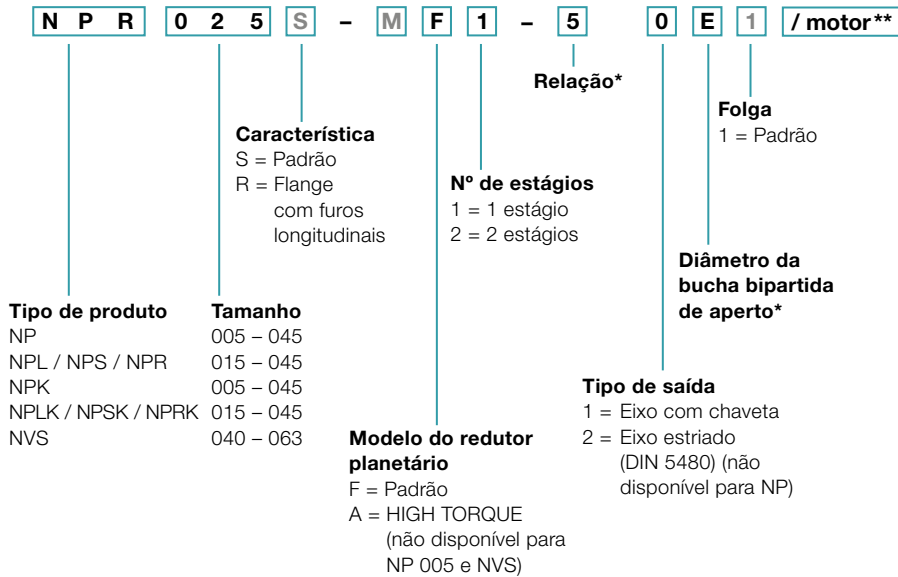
N P R | 0 2 5 | S – M | F | 1 – 5 | 0 | E | 1 | / motor**

Relação*

Folga
1 = Padrão

Característica
S = Padrão
R = Flange com furos longitudinais

Nº de estágios
1 = 1 estágio
2 = 2 estágios

Diâmetro da bucha bipartida de aperto*

| Tipo de produto | Tamanho |
|---|---|
| NP | 005 – 045 |
| NPL / NPS / NPR | 015 – 045 |
| NPK | 005 – 045 |
| NPLK / NPSK / NPRK | 015 – 045 |
| NVS | 040 – 063 |

Tipo de saída
1 = Eixo com chaveta
2 = Eixo estriado (DIN 5480) (não disponível para NP)

Modelo do redutor planetário
F = Padrão
A = HIGH TORQUE (não disponível para NP 005 e NVS)